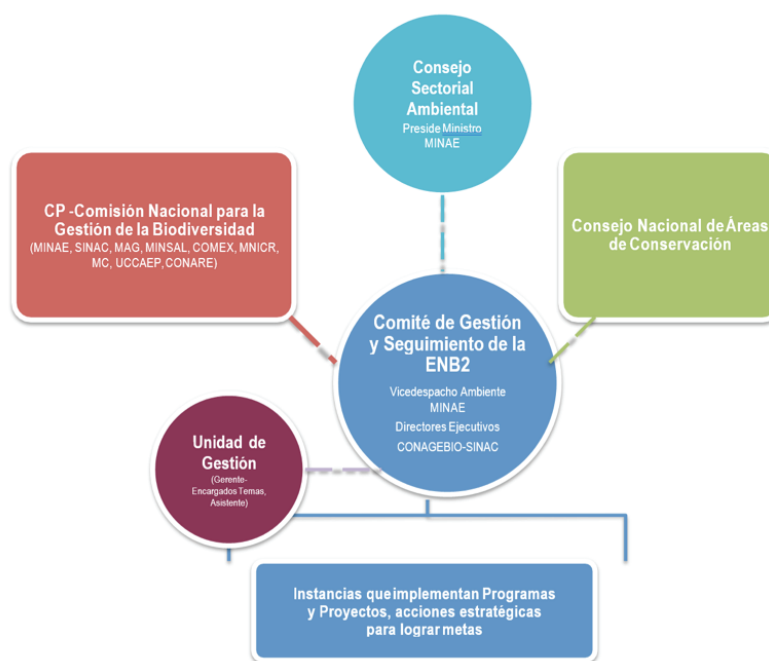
Consejo Sectorial Ambiental
Preside Ministro MINAE

CP -Comisión Nacional para la Gestión de la Biodiversidad
(MINAE, SINAC, MAG, MINSAL, COMEX, MNICR, MC, UCCAEP, CONARE)

Consejo Nacional de Áreas de Conservación

Comité de Gestión y Seguimiento de la ENB2
Vicedespacho Ambiente MINAE
Directores Ejecutivos
CONAGEBIO-SINAC

Unidad de Gestión
(Gerente-Encargados Temas, Asistente)

Instancias que implementan Programas y Proyectos, acciones estratégicas para lograr metas